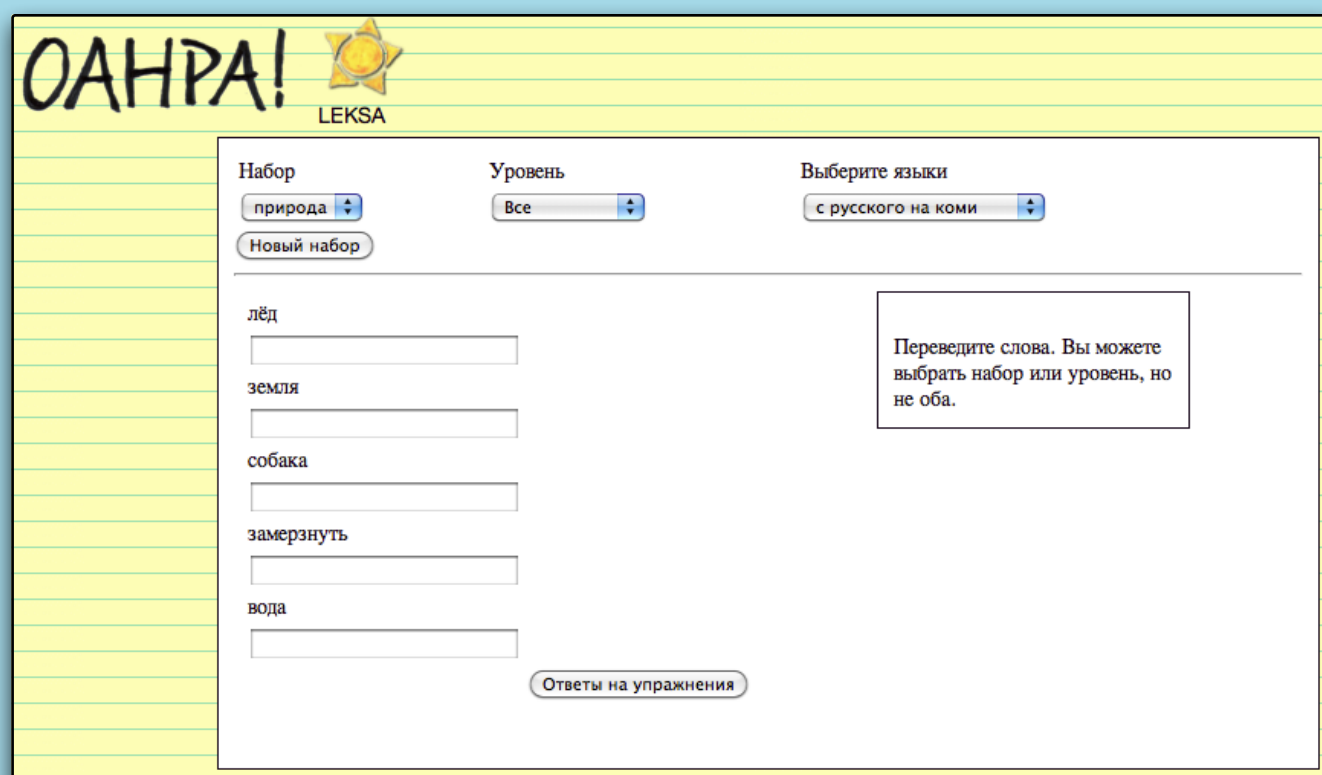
OAHPA!

LEKSA

Набор
природа

Уровень
Все

Выберите языки
с русского на коми

Новый набор

лёд

земля

собака

замерзнуть

вода

Ответы на упражнения

Переведите слова. Вы можете выбрать набор или уровень, но не оба.